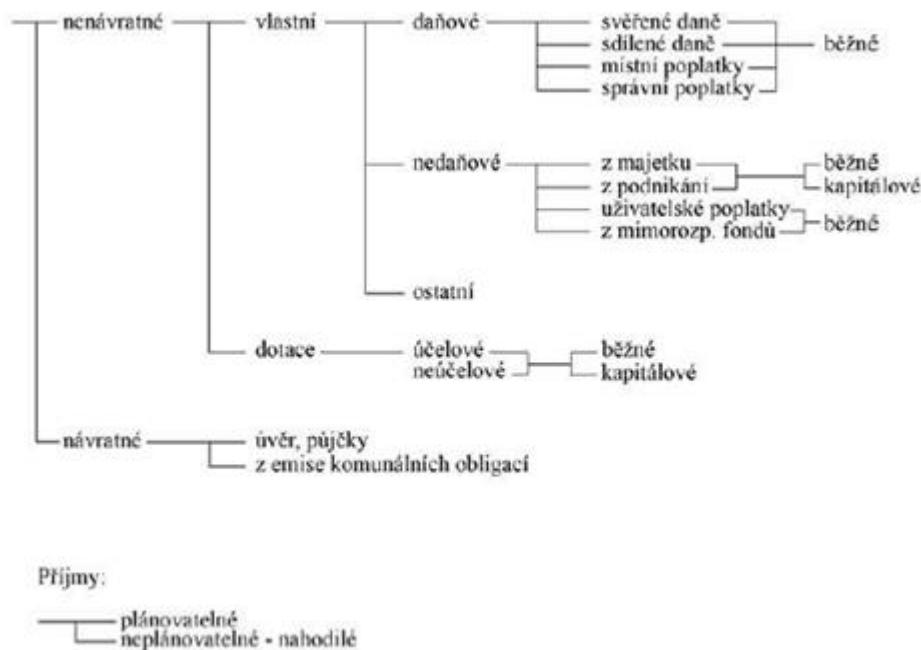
nenávratné
vlastní
daňové
svěřené daně
sdílené daně
místní poplatky
správní poplatky
běžné

nedaňové
z majetku
z podnikání
běžné
kapitálové
uživatelské poplatky
z mimorozp. fondů
běžné

ostatní

dotace
účelové
neúčelové
běžné
kapitálové

návratné
úvěr, půjčky
z emise komunálních obligací

Příjmy:

plánovatelné
neplánovatelné - nahodilé